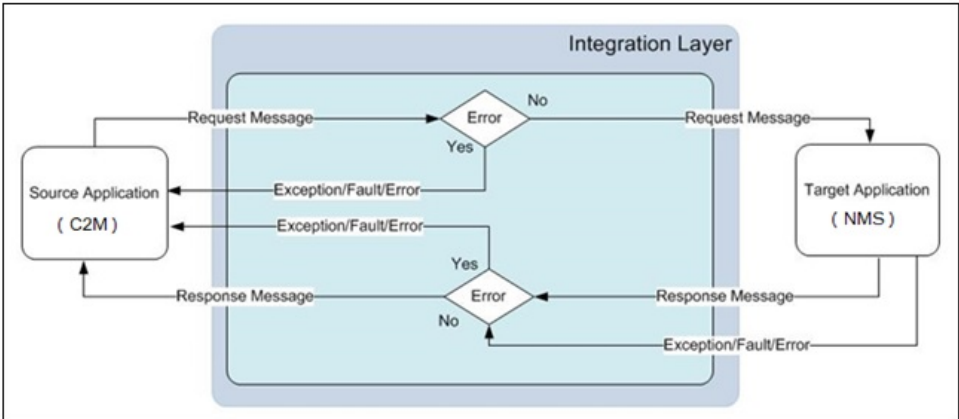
Integration Layer

Request Message

Error

No

Yes

Request Message

Source Application

( C2M )

Exception/Fault/Error

Target Application

( NMS )

Exception/Fault/Error

Yes

Response Message

Error

Response Message

No

Exception/Fault/Error